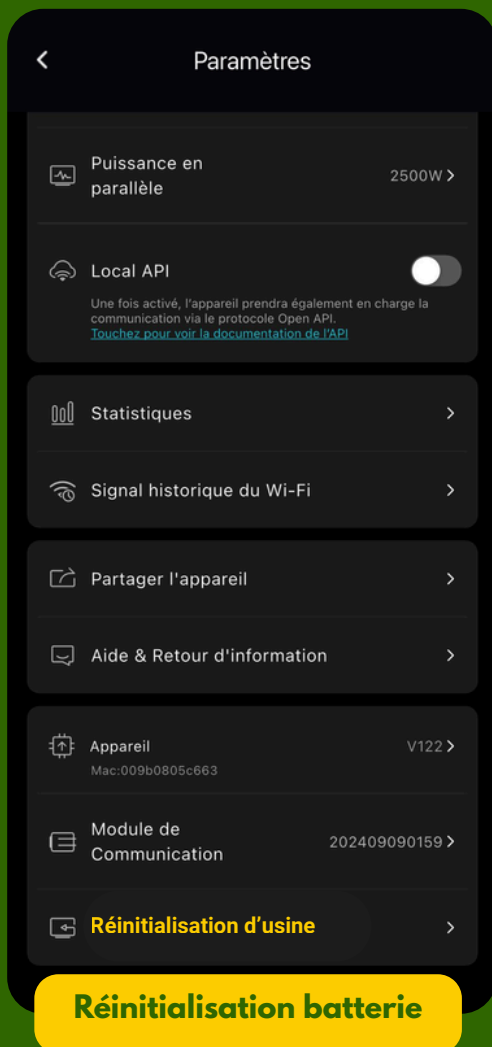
Paramètres

Puissance en parallèle
2500W

Local API
Une fois activé, l'appareil prendra également en charge la communication via le protocole Open API.
Touchez pour voir la documentation de l'API

Statistiques

Signal historique du Wi-Fi

Partager l'appareil

Aide & Retour d'information

Appareil
Mac:009b0805c663
V122

Module de Communication
202409090159

Réinitialisation d'usine

Réinitialisation batterie